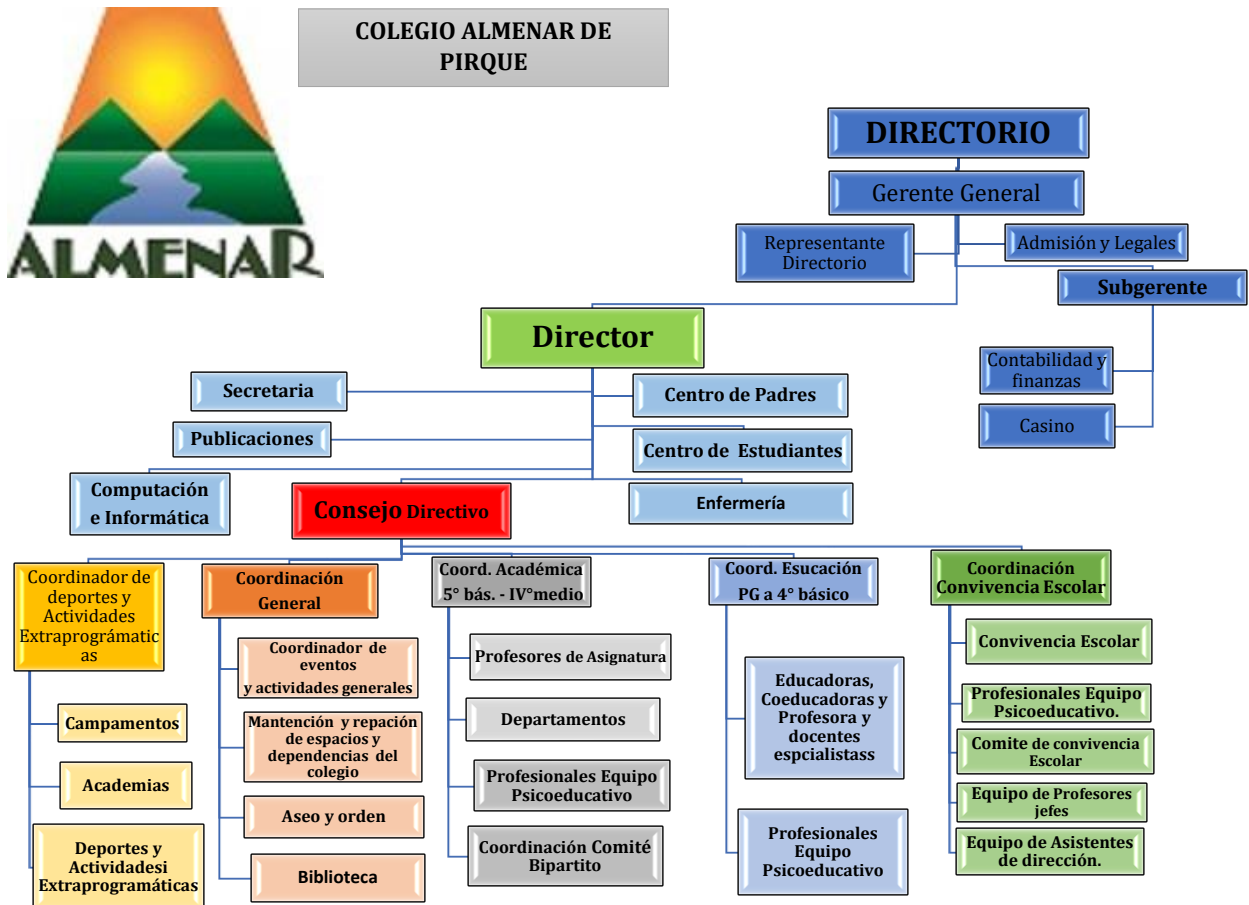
ALMENAR

COLEGIO ALMENAR DE PIRQUE

DIRECTORIO

Gerente General

Representante Directorio

Admisión y Legales

Subgerente

Contabilidad y finanzas

Casino

Director

Secretaria

Publicaciones

Computación e Informática

Centro de Padres

Centro de Estudiantes

Enfermería

Consejo Directivo

Coordinador de deportes y Actividades Extraprográmaticas

Campamentos

Academias

Deportes y Actividadesi Extraprogramáticas

Coordinación General

Coordinador de eventos y actividades generales

Mantención y repación de espacios y dependencias del colegio

Aseo y orden

Biblioteca

Coord. Académica 5° bás. - IV°medio

Profesores de Asignatura

Departamentos

Profesionales Equipo Psicoeducativo

Coordinación Comité Bipartito

Coord. Esucación PG a 4° básico

Educadoras, Coeducadoras y Profesora y docentes espcialistass

Profesionales Equipo Psicoeducativo

Coordinación Convivencia Escolar

Convivencia Escolar

Profesionales Equipo Psicoeducativo.

Comite de convivencia Escolar

Equipo de Profesores jefes

Equipo de Asistentes de dirección.